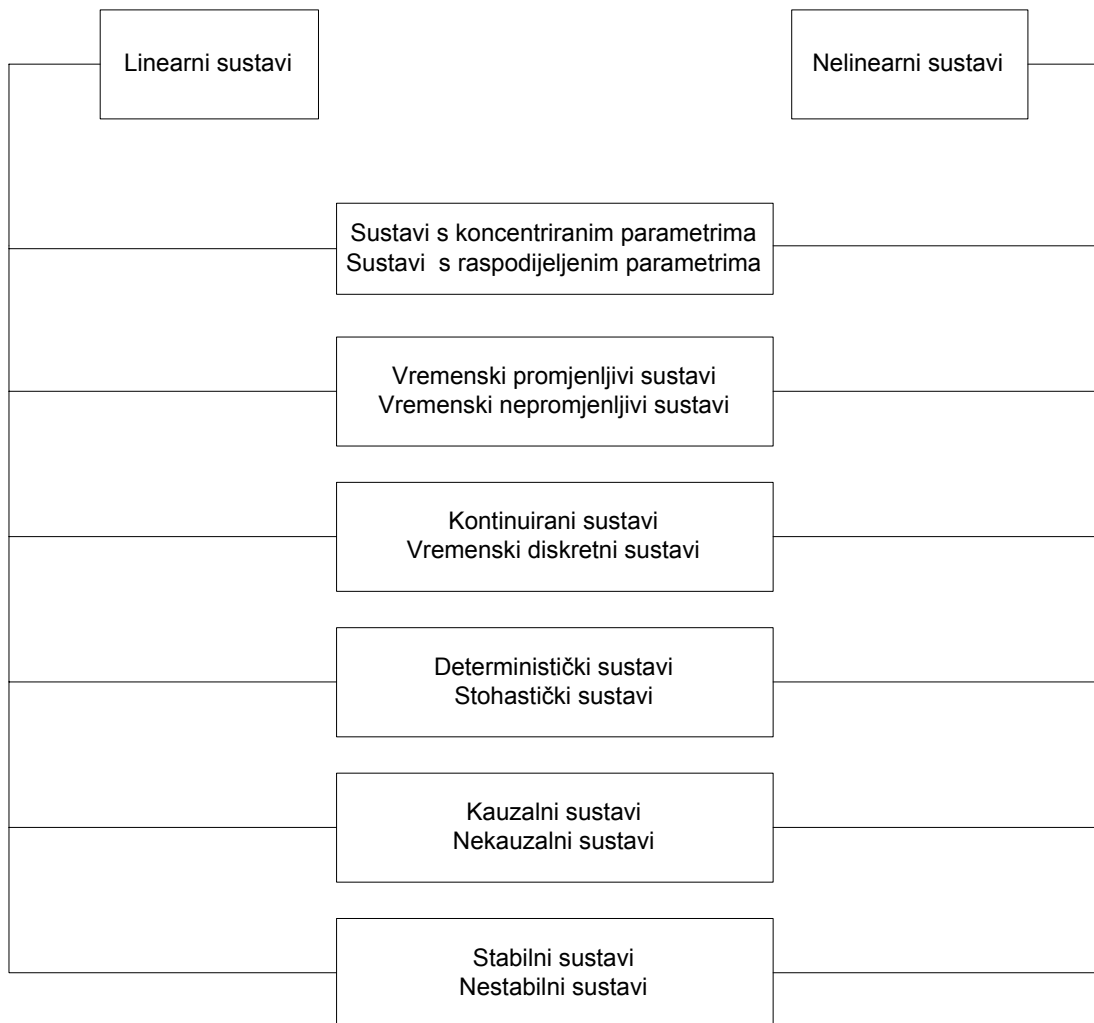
Linearni sustavi

Nelinearni sustavi

Sustavi s koncentriranim parametrima
Sustavi s raspodijeljenim parametrima

Vremenski promjenljivi sustavi
Vremenski nepromjenljivi sustavi

Kontinuirani sustavi
Vremenski diskretni sustavi

Deterministički sustavi
Stohastički sustavi

Kauzalni sustavi
Nekauzalni sustavi

Stabilni sustavi
Nestabilni sustavi